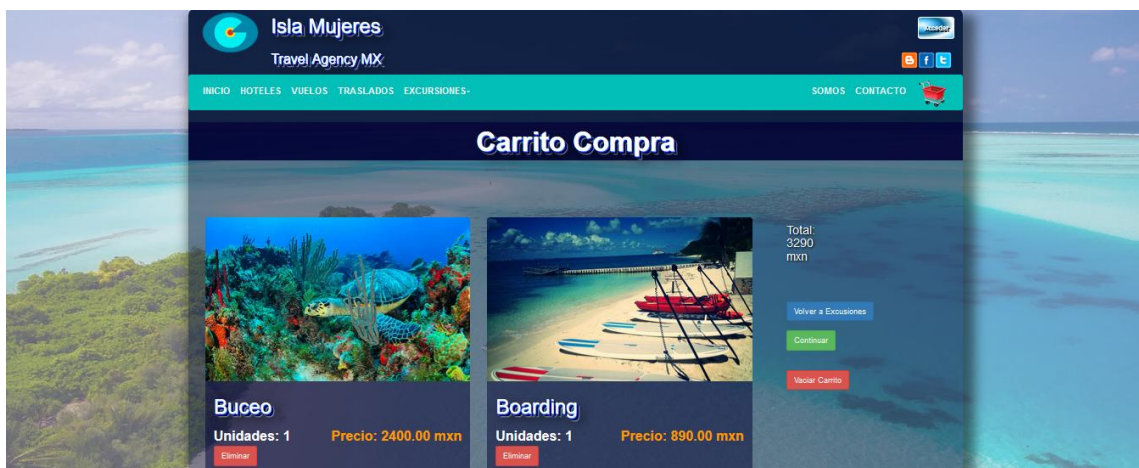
Isla Mujeres
Travel Agency MX

Acceder

INICIO HOTELES VUELOS TRASLADOS EXCURSIONES-

SOMOS CONTACTO

Carrito Compra

Buceo
Unidades: 1
Precio: 2400.00 mxn
Eliminar

Boarding
Unidades: 1
Precio: 890.00 mxn
Eliminar

Total: 3290 mxn

Volver a Excursiones

Continuar

Vaciar Carrito